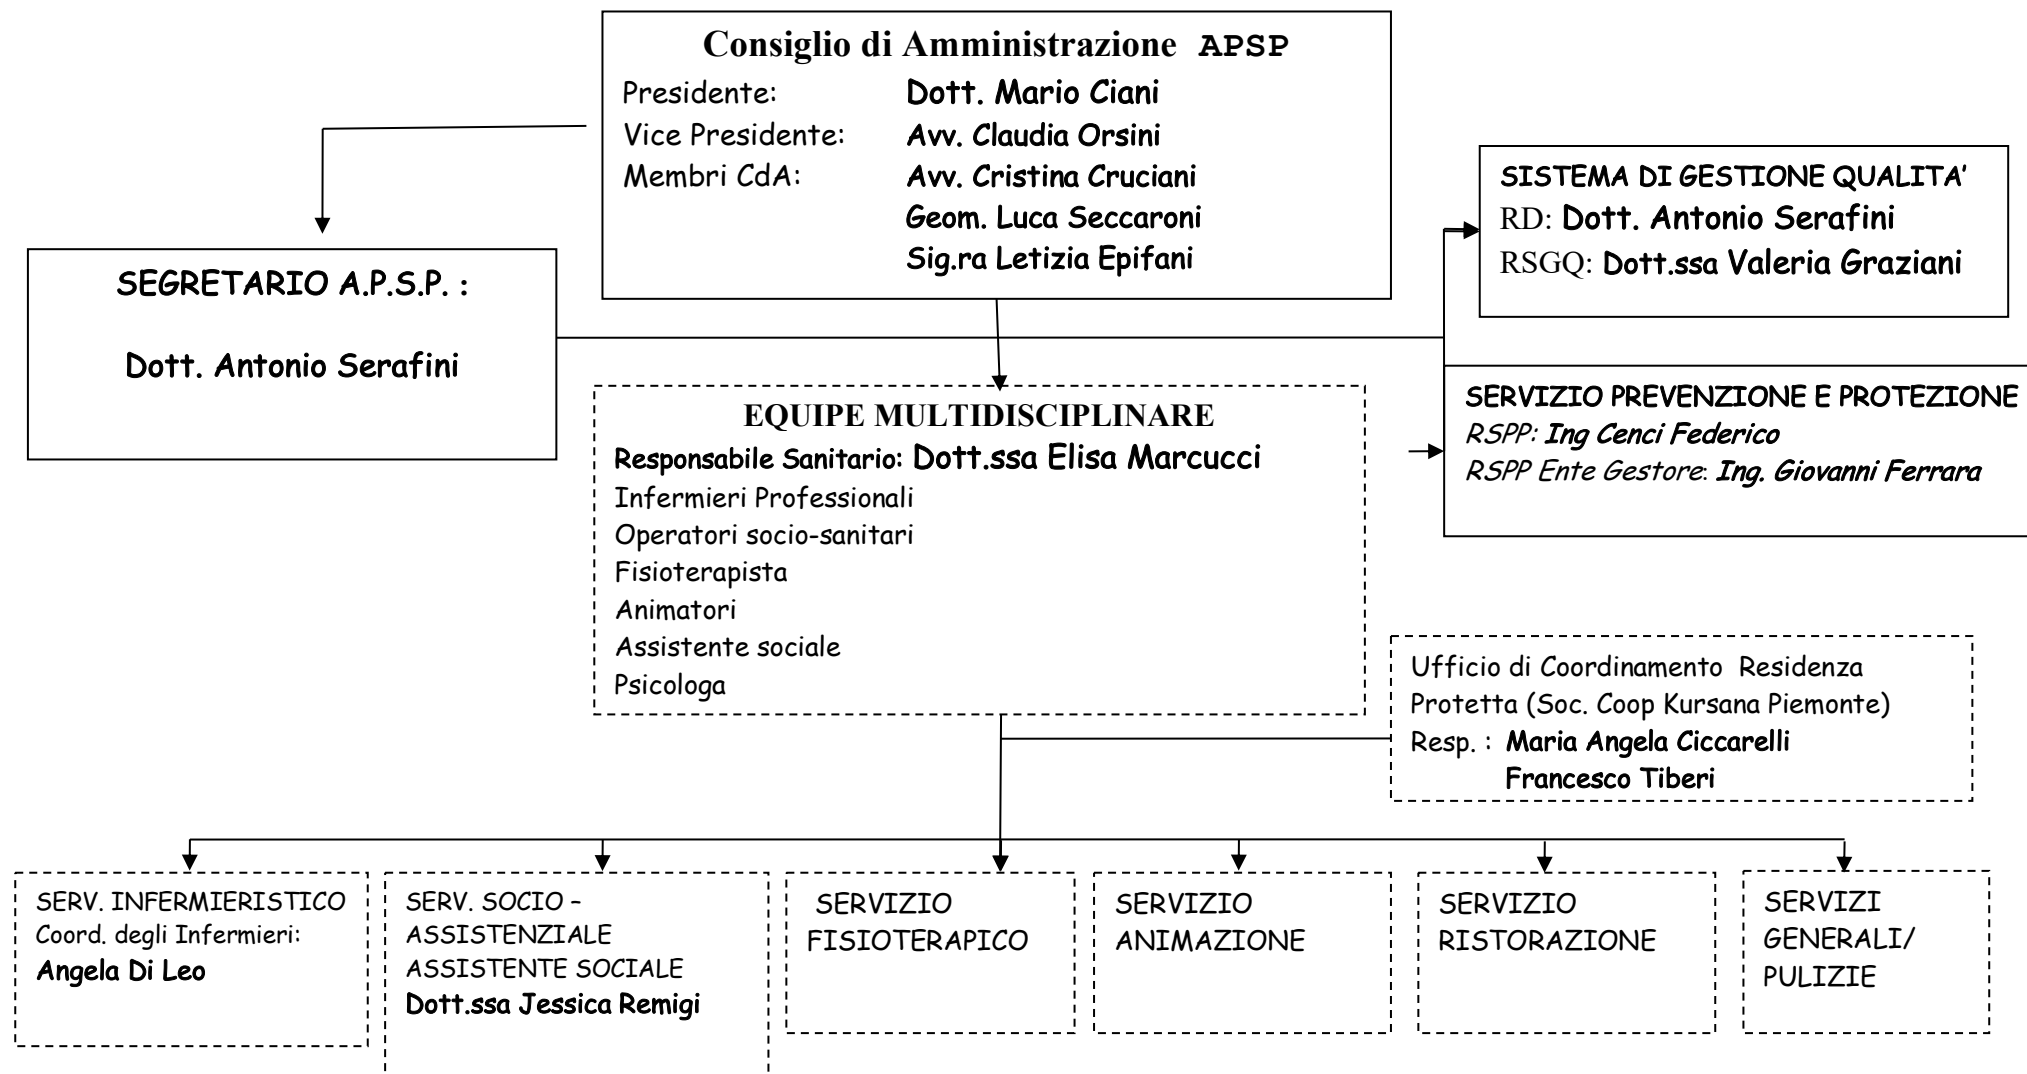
Consiglio di Amministrazione APSP
Presidente: Dott. Mario Ciani
Vice Presidente: Avv. Claudia Orsini
Membri CdA: Avv. Cristina Cruciani
Geom. Luca Seccaroni
Sig.ra Letizia Epifani

SEGRETARIO A.P.S.P. :

Dott. Antonio Serafini

SISTEMA DI GESTIONE QUALITA'
RD: Dott. Antonio Serafini
RSGQ: Dott.ssa Valeria Graziani

SERVIZIO PREVENZIONE E PROTEZIONE
RSPP: Ing Cenci Federico
RSPP Ente Gestore: Ing. Giovanni Ferrara

EQUIPE MULTIDISCIPLINARE
Responsabile Sanitario: Dott.ssa Elisa Marcucci
Infermieri Professionali
Operatori socio-sanitari
Fisioterapista
Animatori
Assistente sociale
Psicologa

Ufficio di Coordinamento Residenza Protetta (Soc. Coop Kursana Piemonte)
Resp. : Maria Angela Ciccarelli
Francesco Tiberi

SERV. INFERMIERISTICO
Coord. degli Infermieri:
Angela Di Leo

SERV. SOCIO – ASSISTENZIALE
ASSISTENTE SOCIALE
Dott.ssa Jessica Remigi

SERVIZIO FISIOTERAPICO

SERVIZIO ANIMAZIONE

SERVIZIO RISTORAZIONE

SERVIZI GENERALI/ PULIZIE